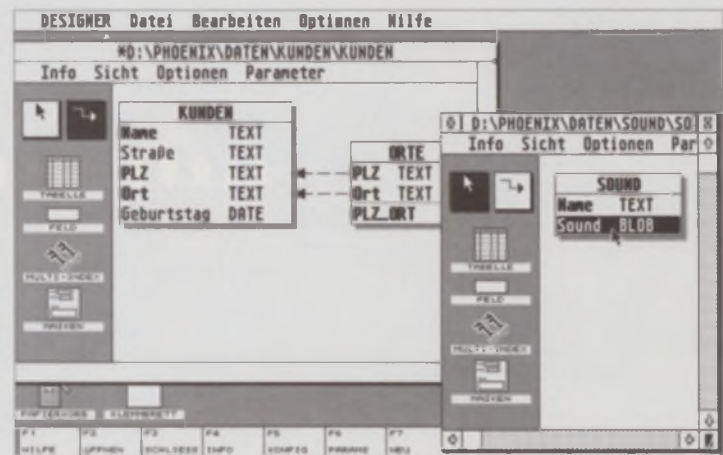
DESIGNER Datei Bearbeiten Optionen Hilfe

MD:\PHOENIX\DATEN\KUNDEN\KUNDEN

Info Sicht Optionen Parameter

KUNDEN

| | |
|---|---|
| Name | TEXT |
| Straße | TEXT |
| PLZ | TEXT |
| Ort | TEXT |
| Geburtstag | DATE |

ORTE

| | |
|---|---|
| PLZ | TEXT |
| Ort | TEXT |
| PLZ_ORT | |

TABELLE

FELD

MULTI-INDEX

HAIVEN

D:\PHOENIX\DATEN\SOUND\SO

Info Sicht Optionen Par

SOUND

| | |
|---|---|
| Name | TEXT |
| Sound | BLOB |

TABELLE

FELD

MULTI-INDEX

HAIVEN

PAPIERKORB KLEMMBRETT

F1 HILFE F2 ÖFFNEN F3 SCHLIESS F4 INFO F5 KONFIG F6 PARAME F7 NEU